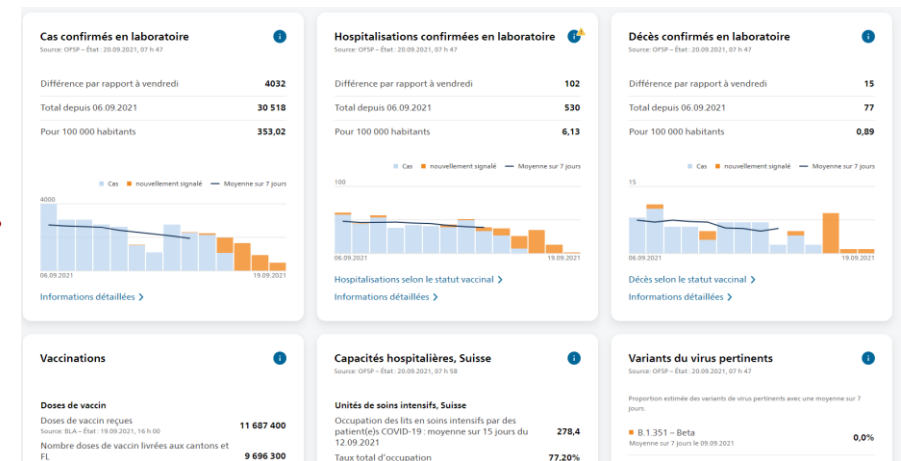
Cas confirmés en laboratoire
Source: OFSP – État : 20.09.2021, 07 h 47

| | |
|---|---|
| Différence par rapport à vendredi | 4032 |
| Total depuis 06.09.2021 | 30 518 |
| Pour 100 000 habitants | 353,02 |

Cas nouvellement signalé Moyenne sur 7 jours
4000
06.09.2021 19.09.2021
Informations détaillées ›

Hospitalisations confirmées en laboratoire
Source: OFSP – État : 20.09.2021, 07 h 47

| | |
|---|---|
| Différence par rapport à vendredi | 102 |
| Total depuis 06.09.2021 | 530 |
| Pour 100 000 habitants | 6,13 |

Cas nouvellement signalé Moyenne sur 7 jours
100
06.09.2021 19.09.2021
Hospitalisations selon le statut vaccinal ›
Informations détaillées ›

Décès confirmés en laboratoire
Source: OFSP – État : 20.09.2021, 07 h 47

| | |
|---|---|
| Différence par rapport à vendredi | 15 |
| Total depuis 06.09.2021 | 77 |
| Pour 100 000 habitants | 0,89 |

Cas nouvellement signalé Moyenne sur 7 jours
15
06.09.2021 19.09.2021
Décès selon le statut vaccinal ›
Informations détaillées ›

Vaccinations

Doses de vaccin
Doses de vaccin reçues 11 687 400
Source: BLA – État : 19.09.2021, 16 h 00
Nombre doses de vaccin livrées aux cantons et FL 9 696 300

Capacités hospitalières, Suisse
Source: OFSP – État : 20.09.2021, 07 h 58

Unités de soins intensifs, Suisse
Occupation des lits en soins intensifs par des patient(e)s COVID-19 : moyenne sur 15 jours du 12.09.2021 278,4
Taux total d'occupation 77,20%

Variants du virus pertinents
Source: OFSP – État : 20.09.2021, 07 h 47
Proportion estimée des variants de virus pertinents avec une moyenne sur 7 jours.
B.1.351 – Beta 0,0%
Moyenne sur 7 jours le 09.09.2021